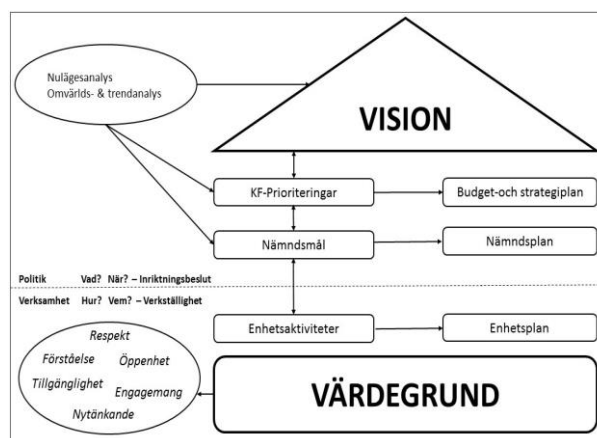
Nulägesanalys
Omvärlds- & trendanalys

VISION

KF-Prioriteringar

Budget-och strategiplan

Nämndsmål

Nämndsplan

Politik Vad? När? – Inriktningsbeslut

Verksamhet Hur? Vem? – Verkställighet

Enhetsaktiviteter

Enhetsplan

Respekt
Förståelse
Öppenhet
Tillgänglighet
Engagemang
Nytänkande

VÄRDEGRUND